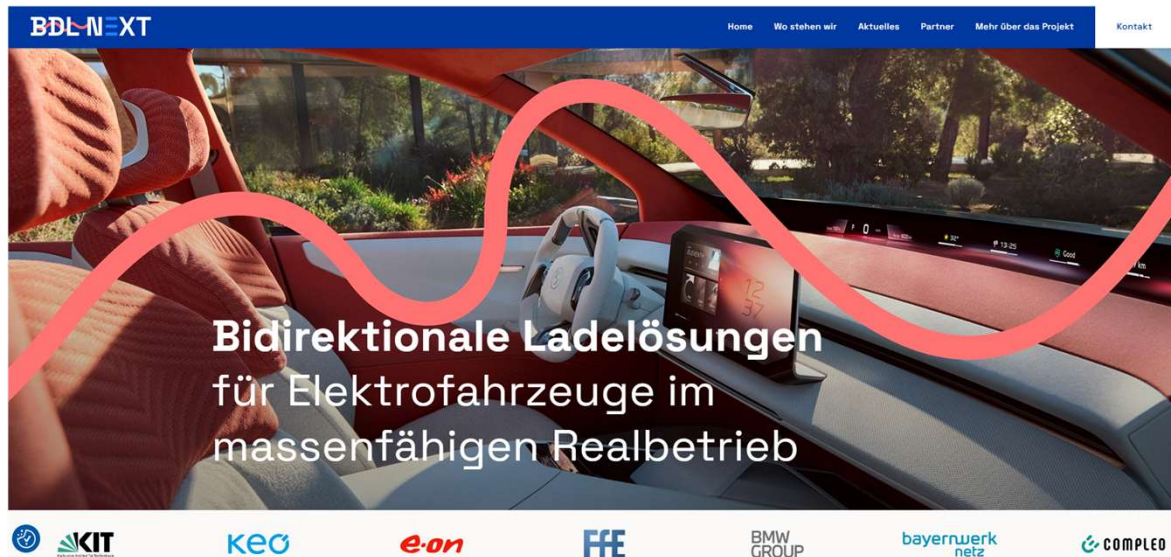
BDL NEXT

Home Wo stehen wir Aktuelles Partner Mehr über das Projekt Kontakt

0 13:25 Good km

12 37

Bidirektionale Ladelösungen
für Elektrofahrzeuge im massenfähigen Realbetrieb

KIT KEO e-on FfE BMW GROUP bayernwerk netz COMPLEO